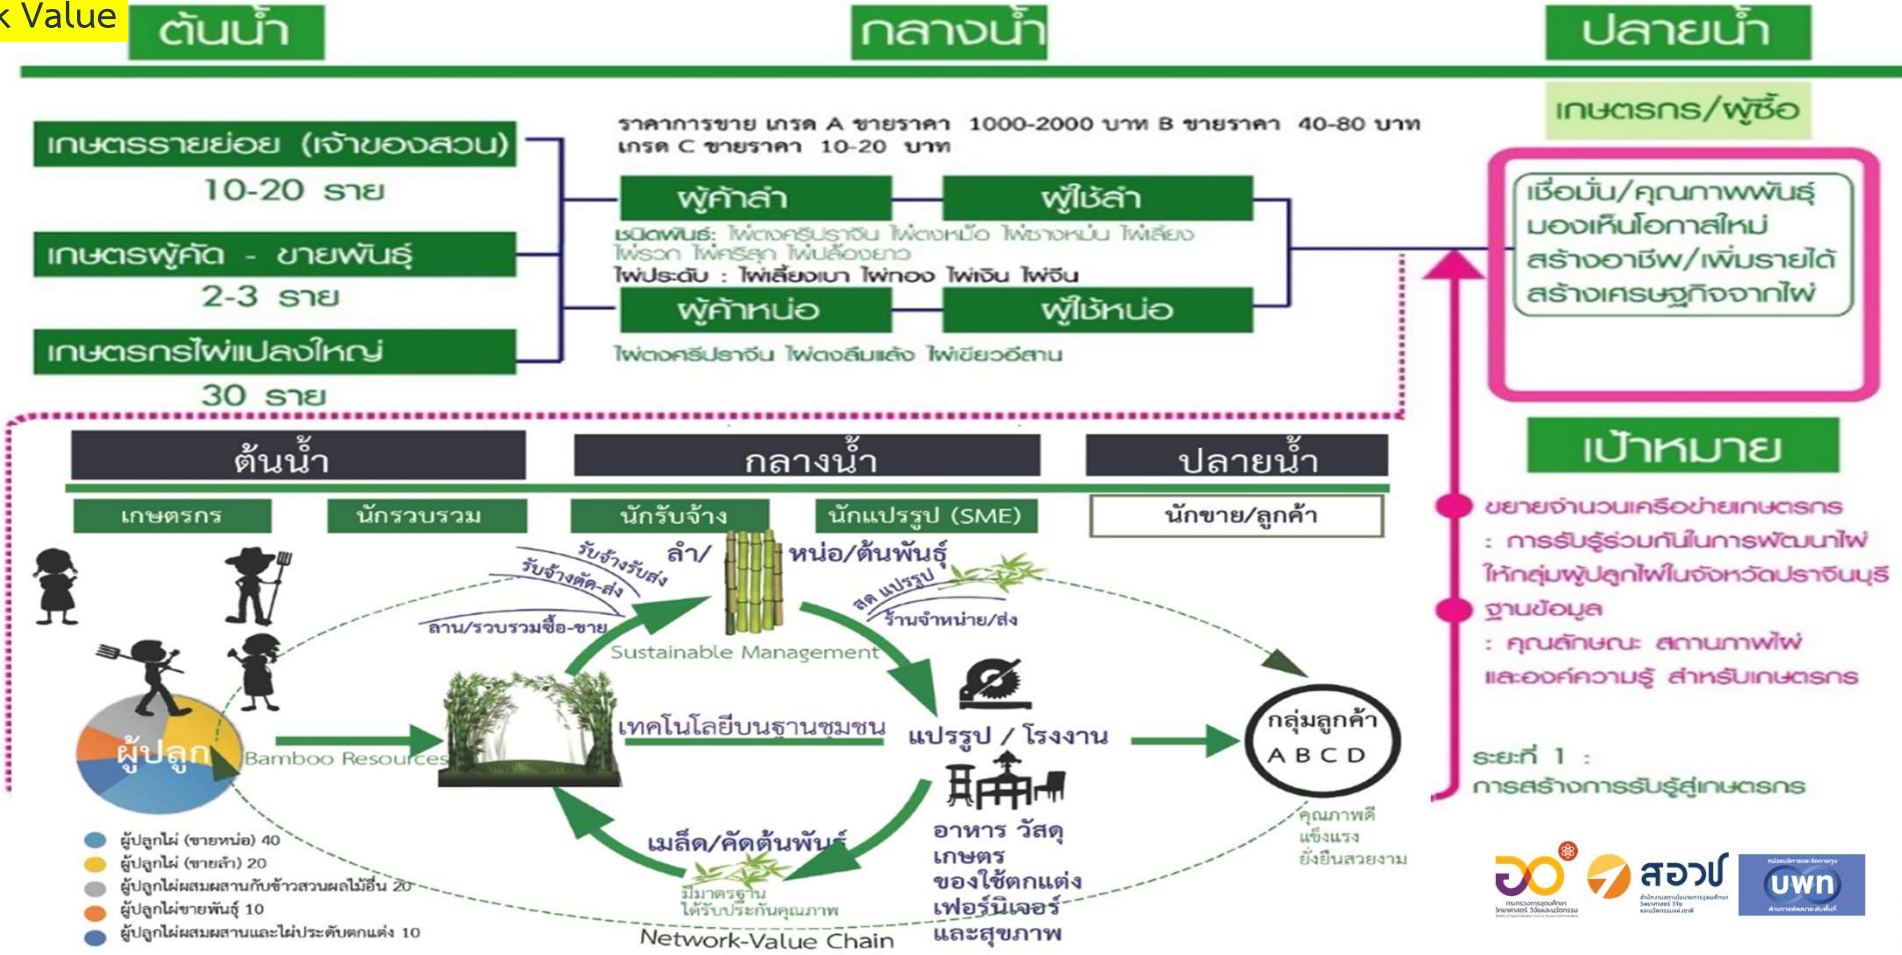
k Value

ต้นน้ำ

กลางน้ำ

ปลายน้ำ

เกษตรกร/ผู้ซื้อ

ราคาการขาย เกรด A ขายราคา 1000-2000 บาท B ขายราคา 40-80 บาท
เกรด C ขายราคา 10-20 บาท

เกษตรรายย่อย (เจ้าของสวน)
10-20 ราย

เกษตรผู้คัด - ขายพันธุ์
2-3 ราย

เกษตรกรไผ่แปลงใหญ่
30 ราย

ผู้ค้าลำ

ผู้ใช้ลำ

ชนิดพันธ์: ไผ่ตงศรีปราจีน ไผ่ตงหม้อ ไผ่ซางหม่น ไผ่เลี้ยง ไผ่รวก ไผ่ศรีสุก ไผ่ปล้องยาว
ไผ่ประดับ : ไผ่เลี้ยงเบา ไผ่ทอง ไผ่เงิน ไผ่จีน

ผู้ค้าหน่อ

ผู้ใช้หน่อ

ไผ่ตงศรีปราจีน ไผ่ตงลืมแล้ง ไผ่เขียวอีสาน

เชื่อมั่น/คุณภาพพันธุ์
มองเห็นโอกาสใหม่
สร้างอาชีพ/เพิ่มรายได้
สร้างเศรษฐกิจจากไผ่

เป้าหมาย

ต้นน้ำ

กลางน้ำ

ปลายน้ำ

เกษตรกร

นักรวบรวม

นักรับจ้าง

นักแปรรูป (SME)

นักขาย/ลูกค้า

รับจ้างรับส่ง
รับจ้างตัด-ส่ง
ลาน/รวบรวมซื้อ-ขาย

ลำ/

หน่อ/ต้นพันธุ์

สด แปรรูป
ร้านจำหน่าย/ส่ง

Sustainable Management

ผู้ปลูก

Bamboo Resources

เทคโนโลยีบนฐานชุมชน

แปรรูป / โรงงาน

กลุ่มลูกค้า
A B C D

อาหาร วัสดุ
เกษตร
ของใช้ตกแต่ง
เฟอร์นิเจอร์
และสุขภาพ

เมล็ด/คัดต้นพันธุ์

มีมาตรฐาน
ได้รับประกันคุณภาพ

Network-Value Chain

คุณภาพดี
แข็งแรง
ยั่งยืนสวยงาม

ผู้ปลูกไผ่ (ขายหน่อ) 40
ผู้ปลูกไผ่ (ขายลำ) 20
ผู้ปลูกไผ่ผสมผสานกับข้าวสวนผลไม้อื่น 20
ผู้ปลูกไผ่ขายพันธุ์ 10
ผู้ปลูกไผ่ผสมผสานและไผ่ประดับตกแต่ง 10

ขยายจำนวนเครือข่ายเกษตรกร
: การรับรู้ร่วมกันในการพัฒนาไผ่ให้กลุ่มผู้ปลูกไผ่ในจังหวัดปราจีนบุรี
ฐานข้อมูล
: คุณลักษณะ สถานภาพไผ่และองค์ความรู้ สำหรับเกษตรกร

ระยะที่ 1 :
การสร้างการรับรู้สู่เกษตรกร

สอวช

บพท